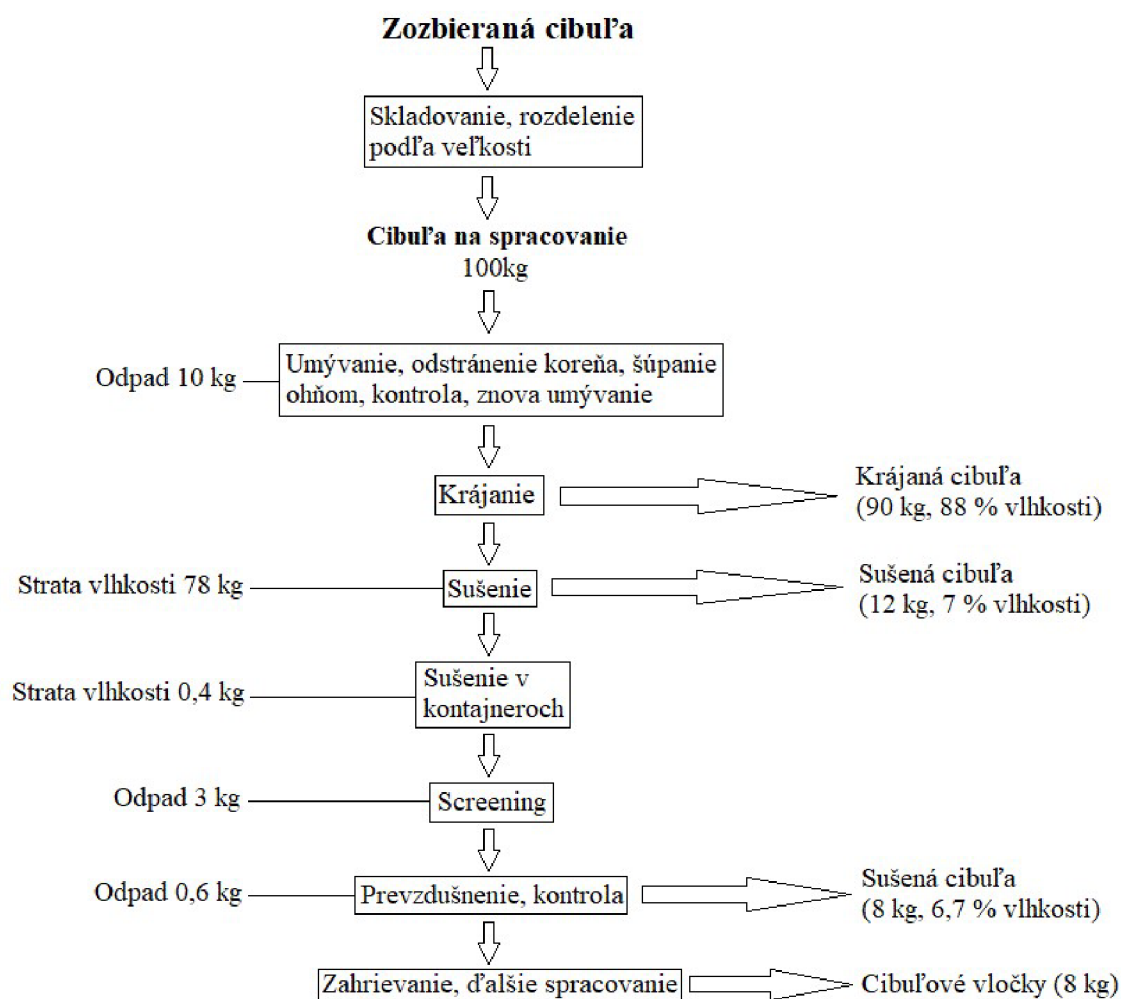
Zozbieraná cibuľa

Skladovanie, rozdelenie podľa veľkosti

Cibuľa na spracovanie
100kg

Odpad 10 kg

Umývanie, odstránenie koreňa, šúpanie ohňom, kontrola, znova umývanie

Krájanie

Krájaná cibuľa (90 kg, 88 % vlhkosti)

Strata vlhkosti 78 kg

Sušenie

Sušená cibuľa (12 kg, 7 % vlhkosti)

Strata vlhkosti 0,4 kg

Sušenie v kontajneroch

Odpad 3 kg

Screening

Odpad 0,6 kg

Prevzdušnenie, kontrola

Sušená cibuľa (8 kg, 6,7 % vlhkosti)

Zahrievanie, ďalšie spracovanie

Cibuľové vločky (8 kg)